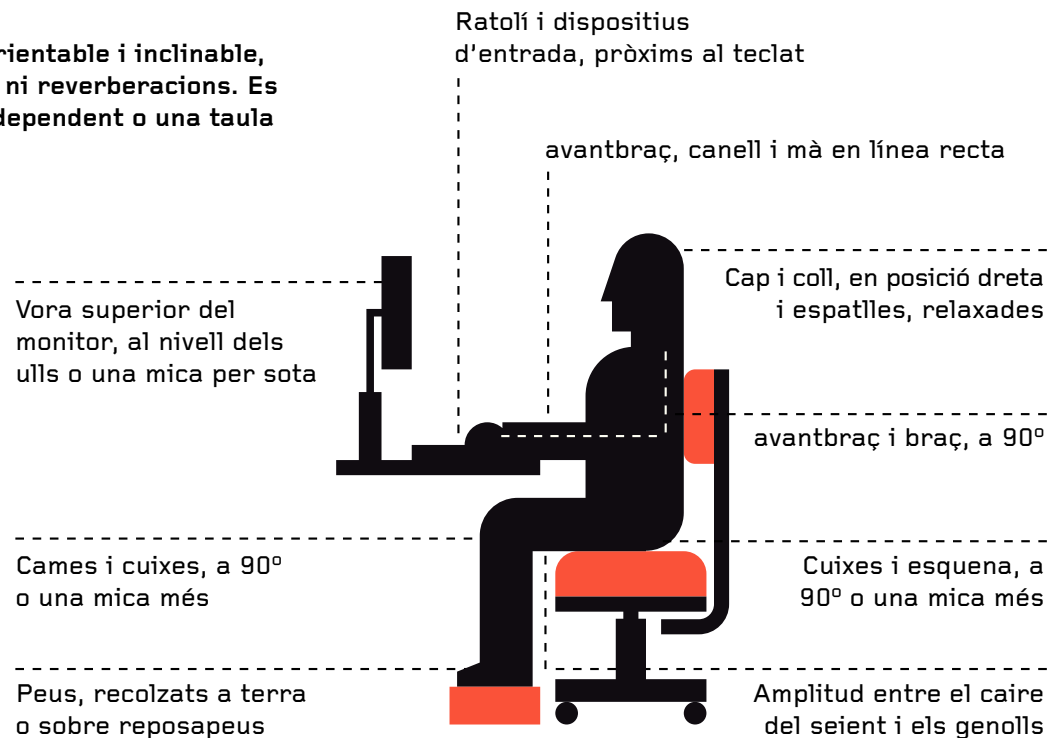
rientable i inclinable, ni reverberacions. Es dependent o una taula

Ratolí i dispositius d'entrada, pròxims al teclat

avantbraç, canell i mà en línea recta

Cap i coll, en posició dreta i espatlles, relaxades

Vora superior del monitor, al nivell dels ulls o una mica per sota

avantbraç i braç, a 90º

Cames i cuixes, a 90º o una mica més

Cuixes i esquena, a 90º o una mica més

Peus, recolzats a terra o sobre reposapeus

Amplitud entre el caire del seient i els genolls